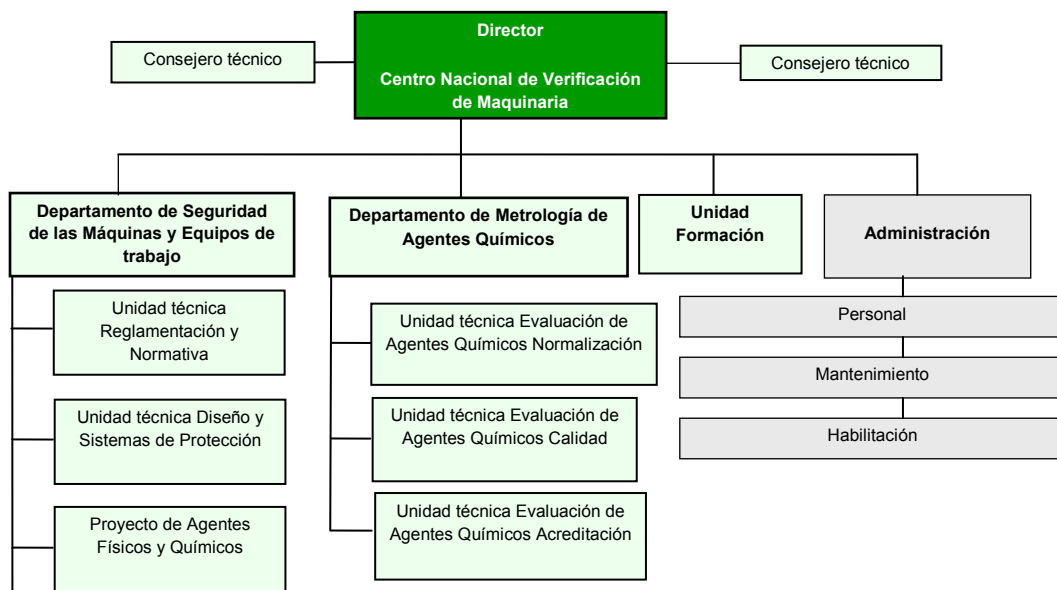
Consejero técnico

Director

Centro Nacional de Verificación de Maquinaria

Consejero técnico

Departamento de Seguridad de las Máquinas y Equipos de trabajo

Unidad técnica Reglamentación y Normativa

Unidad técnica Diseño y Sistemas de Protección

Proyecto de Agentes Físicos y Químicos

Departamento de Metrología de Agentes Químicos

Unidad técnica Evaluación de Agentes Químicos Normalización

Unidad técnica Evaluación de Agentes Químicos Calidad

Unidad técnica Evaluación de Agentes Químicos Acreditación

Unidad Formación

Administración

Personal

Mantenimiento

Habilitación